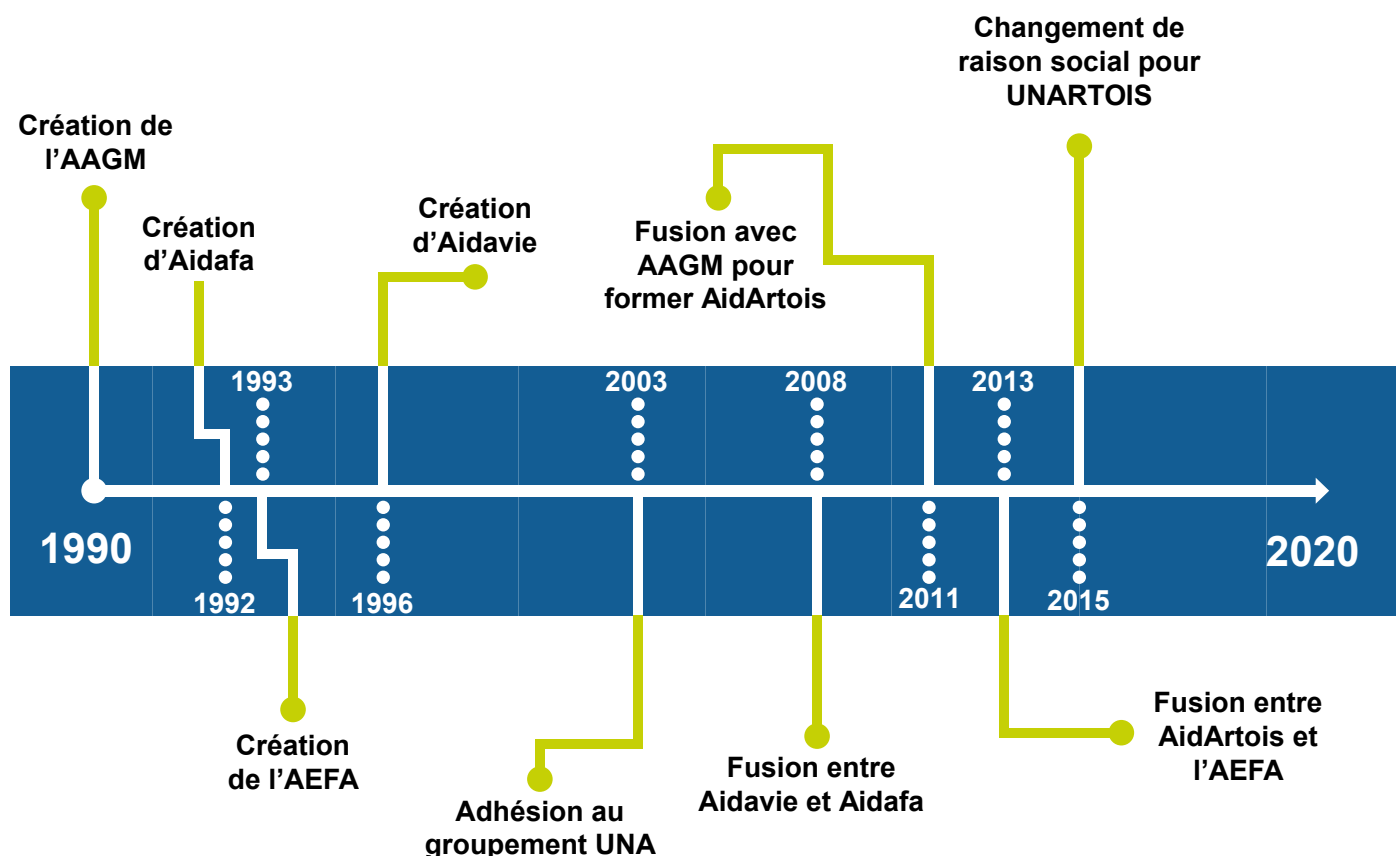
Changement de raison social pour UNARTOIS

Création de l'AAGM

Création d'Aidafa

Création d'Aidavie

Fusion avec AAGM pour former AidArtois

1993

2003

2008

2013

1990

2020

1992

1996

2011

2015

Création de l'AEFA

Adhésion au groupement UNA

Fusion entre Aidavie et Aidafa

Fusion entre AidArtois et l'AEFA